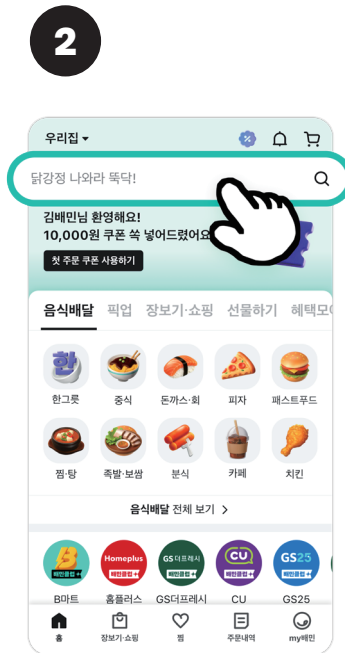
2

우리집

닭강정 나와라 뚝딱!

김배민님 환영해요!
10,000원 쿠폰 쏙 넣어드렸어요

첫 주문 쿠폰 사용하기

음식배달 픽업 장보기·쇼핑 선물하기 혜택모아

한그릇 중식 돈까스·회 피자 패스트푸드

찜·탕 족발·보쌈 분식 카페 치킨

음식배달 전체 보기 >

Homeplus
배민클럽
GS더프레시
배민클럽
CU
배민클럽
GS25
배민클럽

B마트 홈플러스 GS더프레시 CU GS25

홈 장보기·쇼핑 찜 주문내역 my배민